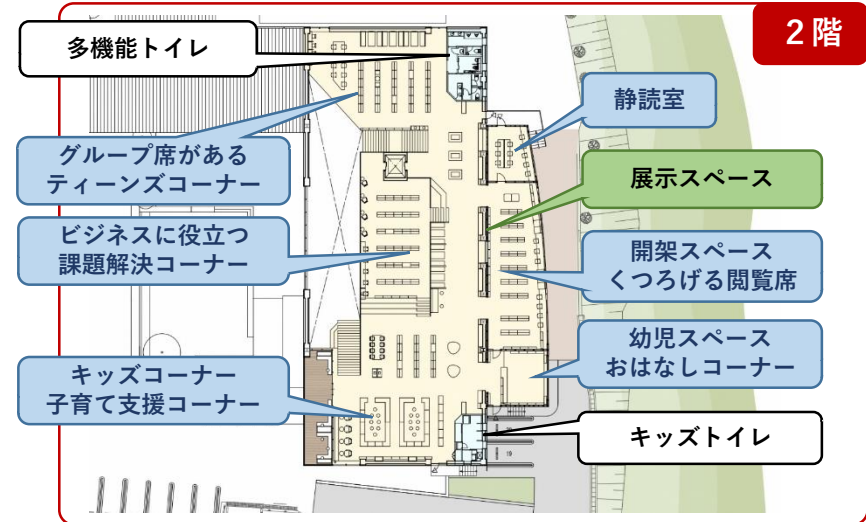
2階

多機能トイレ

静読室

グループ席がある
ティーンズコーナー

展示スペース

ビジネスに役立つ
課題解決コーナー

開架スペース
くつろげる閲覧席

幼児スペース
おはなしコーナー

キッズコーナー
子育て支援コーナー

キッズトイレ